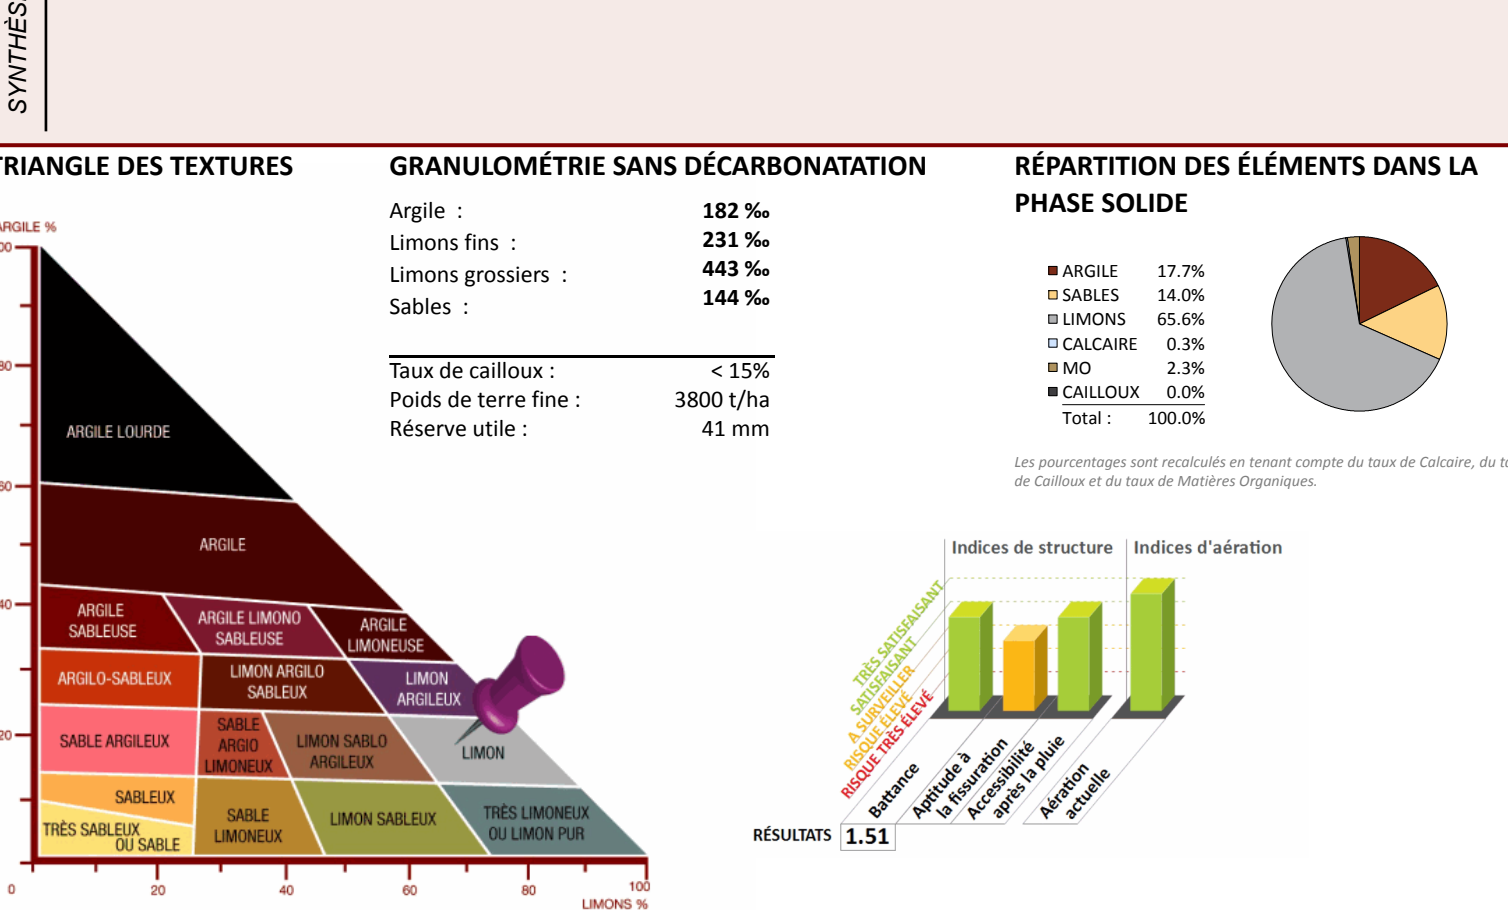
SYNTHÈS

TRIANGLE DES TEXTURES

ARGILE %
100
80
60
40
20
0

ARGILE LOURDE
ARGILE
ARGILE SABLEUSE
ARGILE LIMONO SABLEUSE
ARGILE LIMONEUSE
ARGILO-SABLEUX
LIMON ARGILO SABLEUX
LIMON ARGILEUX
SABLE ARGILEUX
SABLE ARGIO LIMONEUX
LIMON SABLO ARGILEUX
LIMON
SABLEUX
TRÈS SABLEUX OU SABLE
SABLE LIMONEUX
LIMON SABLEUX
TRÈS LIMONEUX OU LIMON PUR

20
40
60
80
100
LIMONS %

GRANULOMÉTRIE SANS DÉCARBONATATION

| | |
|---|---|
| Argile : | 182 ‰ |
| Limons fins : | 231 ‰ |
| Limons grossiers : | 443 ‰ |
| Sables : | 144 ‰ |

| | |
|---|---|
| Taux de cailloux : | < 15% |
| Poids de terre fine : | 3800 t/ha |
| Réserve utile : | 41 mm |

RÉPARTITION DES ÉLÉMENTS DANS LA PHASE SOLIDE

| | |
|---|---|
| ARGILE | 17.7% |
| SABLES | 14.0% |
| LIMONS | 65.6% |
| CALCAIRE | 0.3% |
| MO | 2.3% |
| CAILLOUX | 0.0% |
| Total : | 100.0% |

Les pourcentages sont recalculés en tenant compte du taux de Calcaire, du t de Cailloux et du taux de Matières Organiques.

Indices de structure
Indices d'aération

TRÈS SATISFAISANT
SATISFAISANT
A SURVEILLER
RISQUE ÉLEVÉ
RISQUE TRÈS ÉLEVÉ

Battance
Aptitude à la fissuration
Accessibilité après la pluie
Aération actuelle

RÉSULTATS 1.51